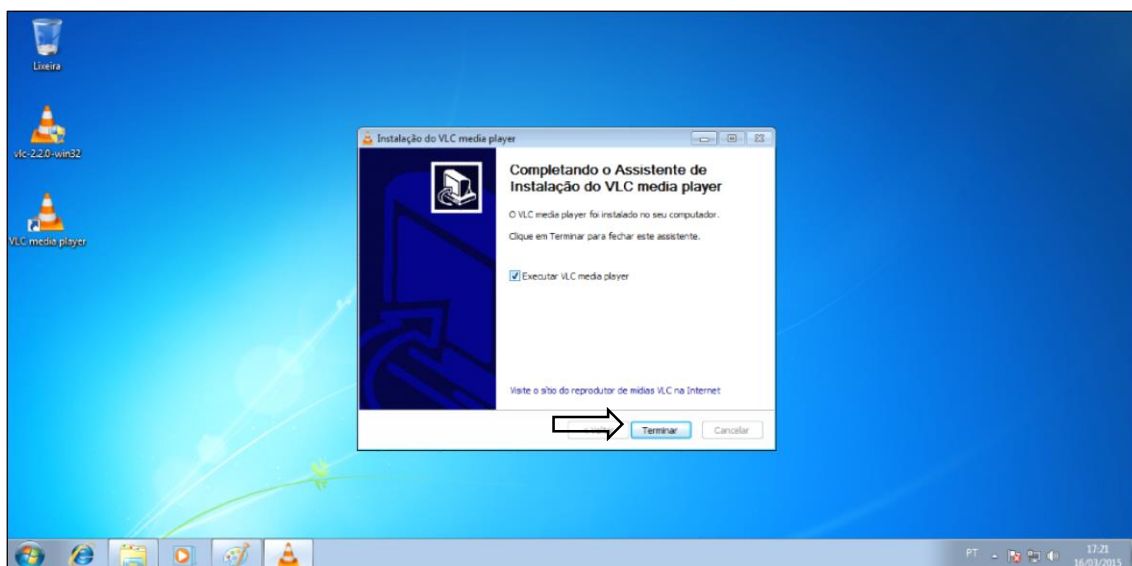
Lixeira

vlc-2.2.0-win32

VLC media player

Instalação do VLC media player

Completando o Assistente de Instalação do VLC media player

O VLC media player foi instalado no seu computador.

Clique em Terminar para fechar este assistente.

Executar VLC media player

Visite o síto do reprodutor de mídias VLC na Internet

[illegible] Terminar Cancelar

PT 17:21 16/03/2015